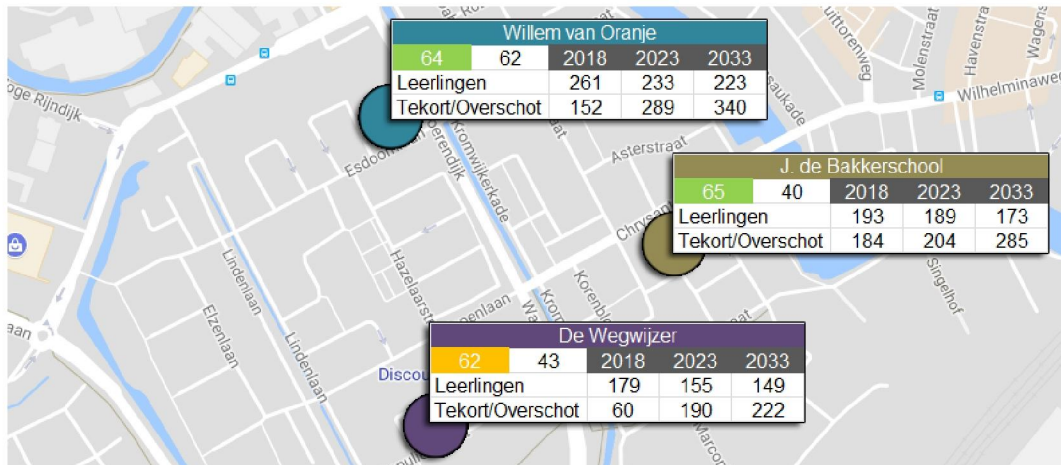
Willem van Oranje

| 64 | 62 | 2018 | 2023 | 2033 |
|---|---|---|---|---|
| Leerlingen | | 261 | 233 | 223 |
| Tekort/Overschot | | 152 | 289 | 340 |

J. de Bakkerschool

| 65 | 40 | 2018 | 2023 | 2033 |
|---|---|---|---|---|
| Leerlingen | | 193 | 189 | 173 |
| Tekort/Overschot | | 184 | 204 | 285 |

De Wegwijzer

| 62 | 43 | 2018 | 2023 | 2033 |
|---|---|---|---|---|
| Leerlingen | | 179 | 155 | 149 |
| Tekort/Overschot | | 60 | 190 | 222 |

Hoge Rijndijk
Esdoornlaan
Kromwijkerkade
Asterstraat
Molenstraat
Havenstraat
Wilhelminaweg
Chrysantstraat
Singelhof
Lindenlaan
Elzenlaan
Hazelaarstraat
Korenbloem
Discou